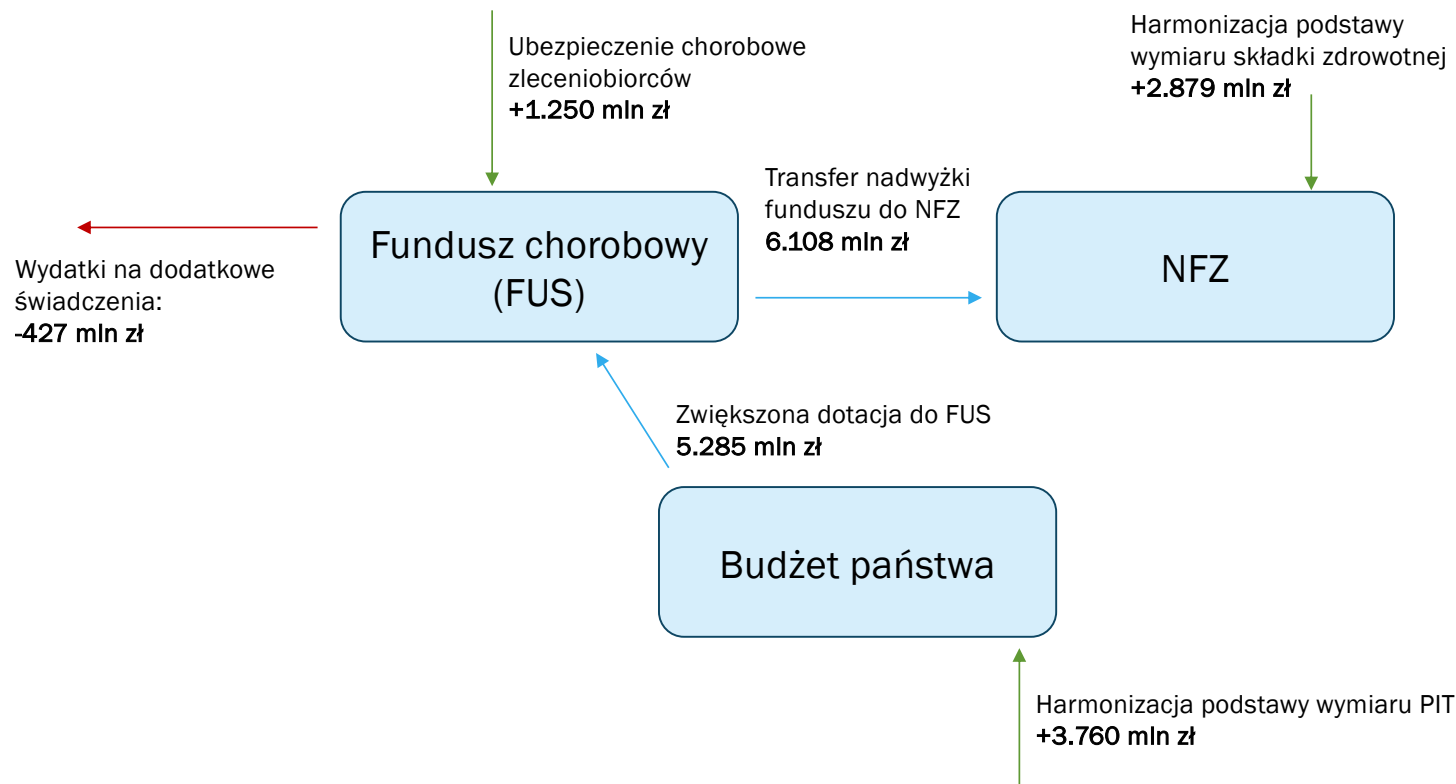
Ubezpieczenie chorobowe zleceniobiorców
+1.250 mln zł

Harmonizacja podstawy wymiaru składki zdrowotnej
+2.879 mln zł

Transfer nadwyżki funduszu do NFZ
6.108 mln zł

Fundusz chorobowy (FUS)

NFZ

Wydatki na dodatkowe świadczenia:
-427 mln zł

Zwiększona dotacja do FUS
5.285 mln zł

Budżet państwa

Harmonizacja podstawy wymiaru PIT
+3.760 mln zł